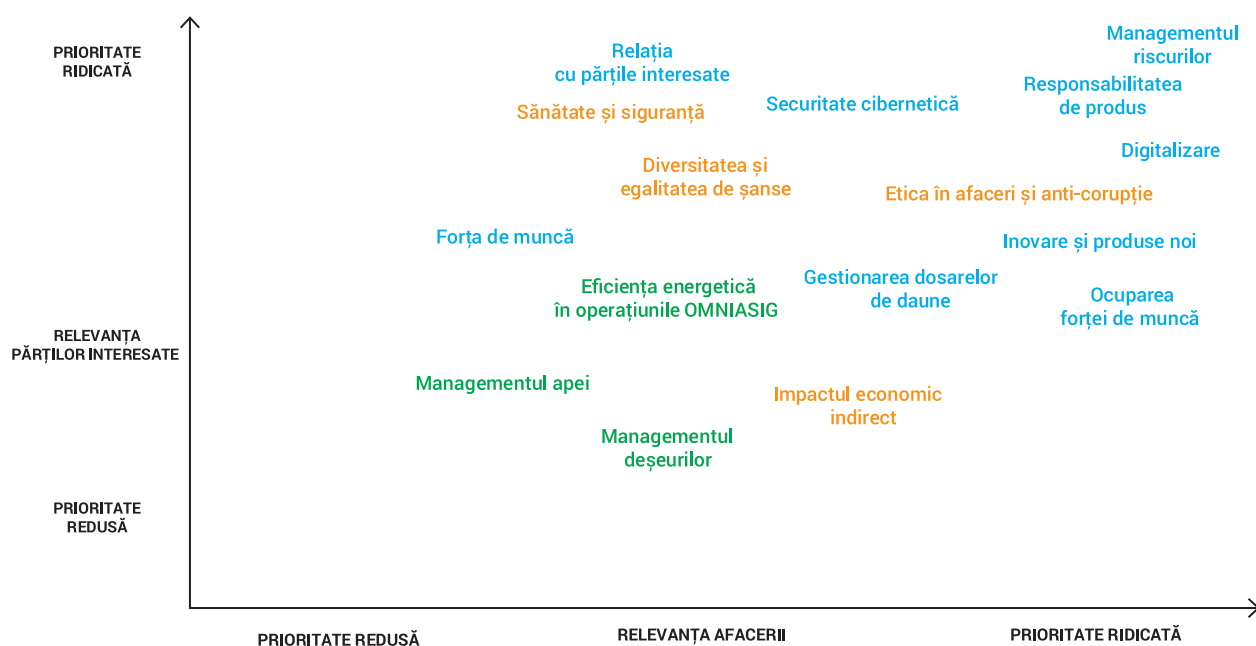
PRIORITATE RIDICATĂ

Relația cu părțile interesate

Managementul riscurilor

Responsabilitatea de produs

Sănătate și siguranță

Securitate cibernetică

Digitalizare

Diversitatea și egalitatea de șanse

Etica în afaceri și anti-corupție

Forța de muncă

Inovare și produse noi

Eficiența energetică în operațiunile OMNIASIG

Gestionarea dosarelor de daune

Ocuparea forței de muncă

RELEVANȚA PĂRȚILOR INTERESATE

Managementul apei

Impactul economic indirect

Managementul deșeurilor

PRIORITATE REDUSĂ

PRIORITATE REDUSĂ

RELEVANȚA AFACERII

PRIORITATE RIDICATĂ